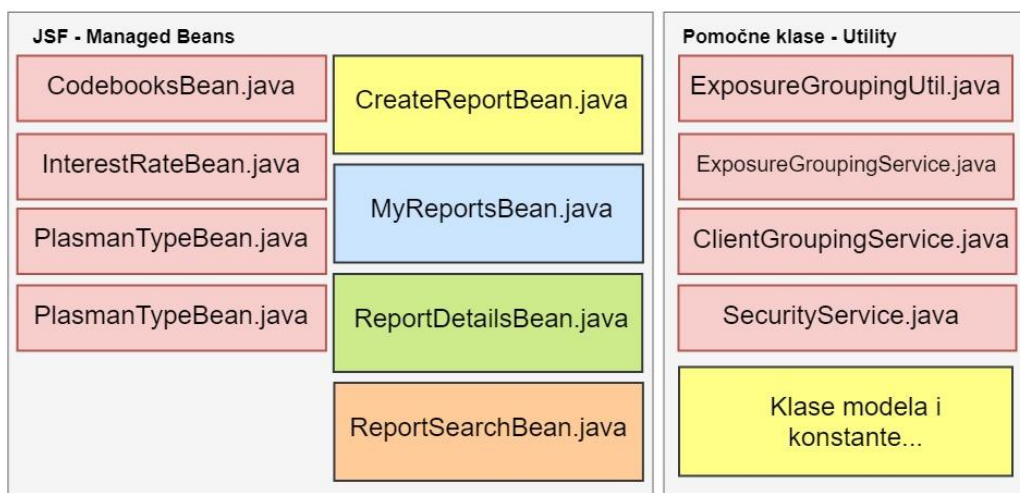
JSF - Managed Beans

CodebooksBean.java

InterestRateBean.java

PlasmanTypeBean.java

PlasmanTypeBean.java

CreateReportBean.java

MyReportsBean.java

ReportDetailsBean.java

ReportSearchBean.java

Pomočne klase - Utility

ExposureGroupingUtil.java

ExposureGroupingService.java

ClientGroupingService.java

SecurityService.java

Klase modela i konstante...